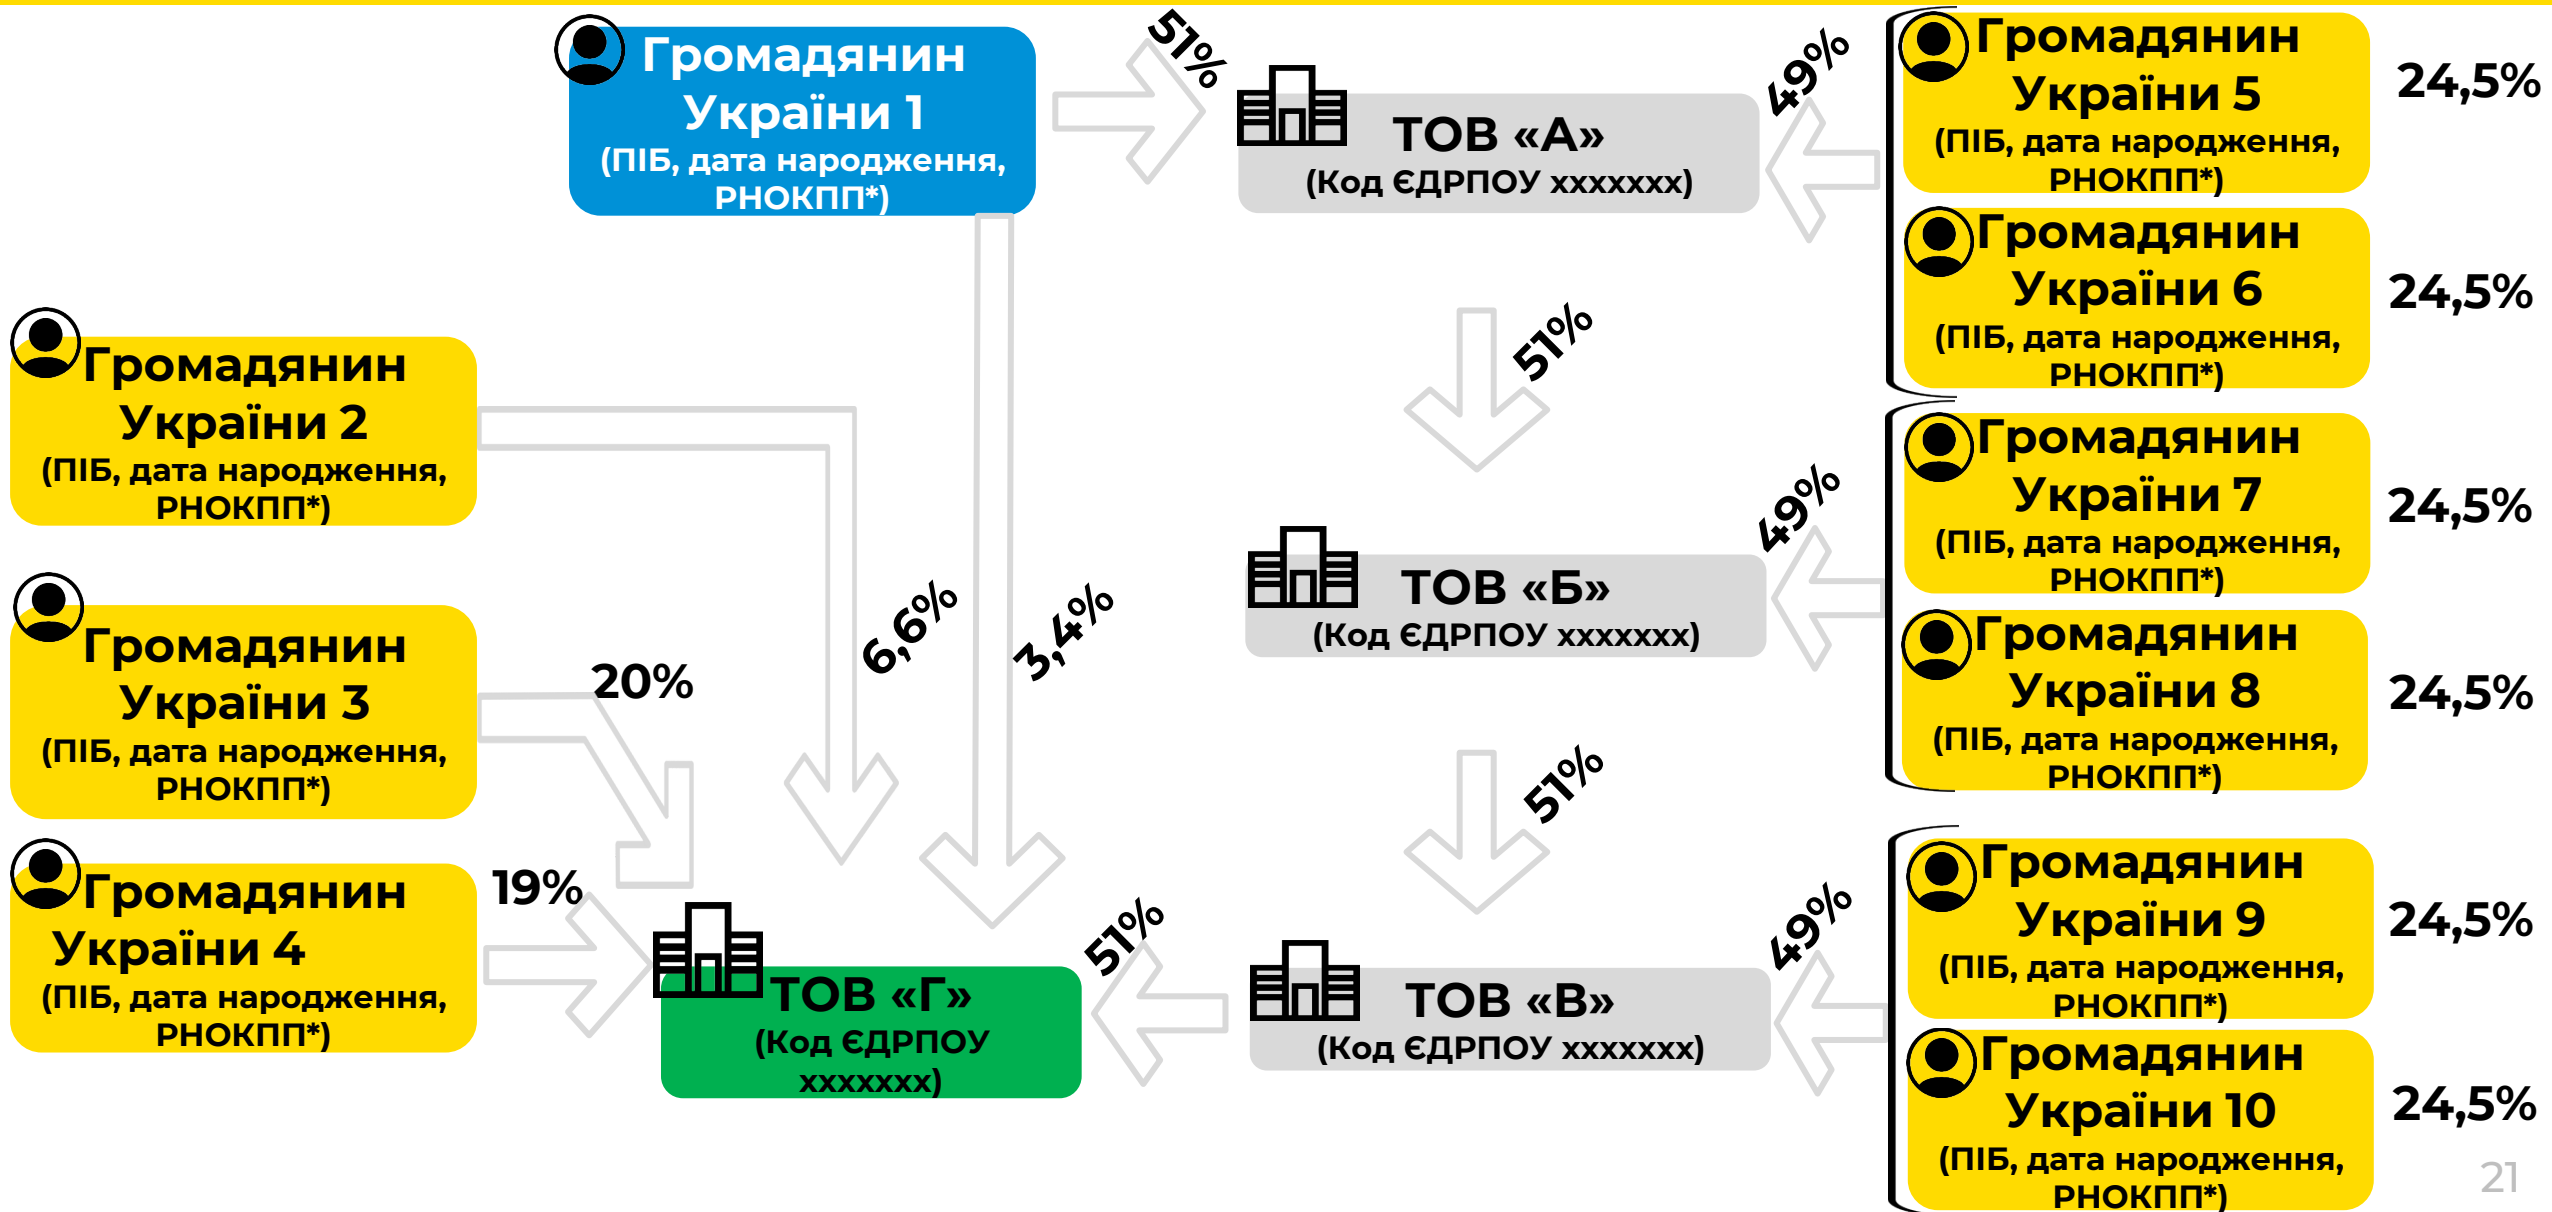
Громадянин України 1
(ПІБ, дата народження, РНОКПП*)

51%

ТОВ «А»
(Код ЄДРПОУ ххххххх)

49%

Громадянин України 5
(ПІБ, дата народження, РНОКПП*)
24,5%

Громадянин України 6
(ПІБ, дата народження, РНОКПП*)
24,5%

Громадянин України 2
(ПІБ, дата народження, РНОКПП*)

51%

ТОВ «Б»
(Код ЄДРПОУ ххххххх)

49%

Громадянин України 7
(ПІБ, дата народження, РНОКПП*)
24,5%

Громадянин України 8
(ПІБ, дата народження, РНОКПП*)
24,5%

Громадянин України 3
(ПІБ, дата народження, РНОКПП*)

20%

6,6%

3,4%

51%

Громадянин України 4
(ПІБ, дата народження, РНОКПП*)

19%

ТОВ «Г»
(Код ЄДРПОУ ххххххх)

51%

ТОВ «В»
(Код ЄДРПОУ ххххххх)

49%

Громадянин України 9
(ПІБ, дата народження, РНОКПП*)
24,5%

Громадянин України 10
(ПІБ, дата народження, РНОКПП*)
24,5%

21